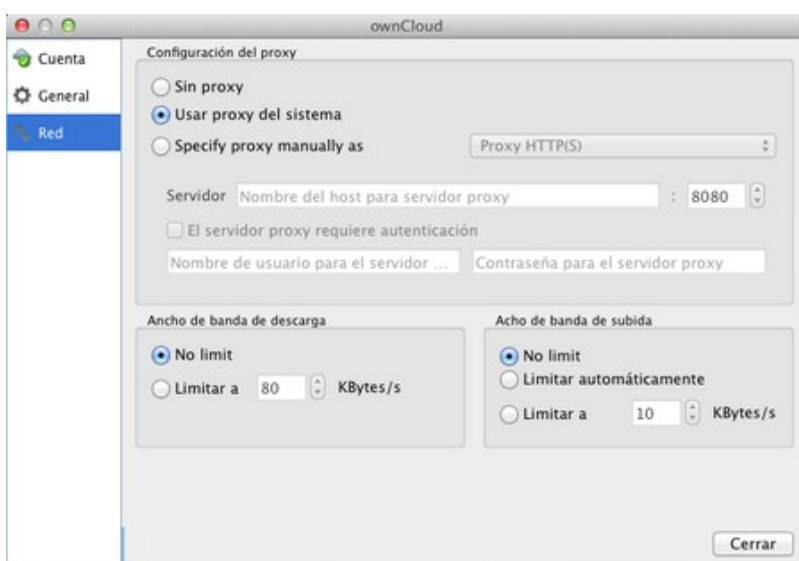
ownCloud

Cuenta
General
Red

Configuración del proxy

Sin proxy
Usar proxy del sistema
Specify proxy manually as

Proxy HTTP(S)

Servidor Nombre del host para servidor proxy : 8080

El servidor proxy requiere autenticación

Nombre de usuario para el servidor ...
Contraseña para el servidor proxy

Ancho de banda de descarga

No limit
Limitar a 80 KBytes/s

Acho de banda de subida

No limit
Limitar automáticamente
Limitar a 10 KBytes/s

Cerrar